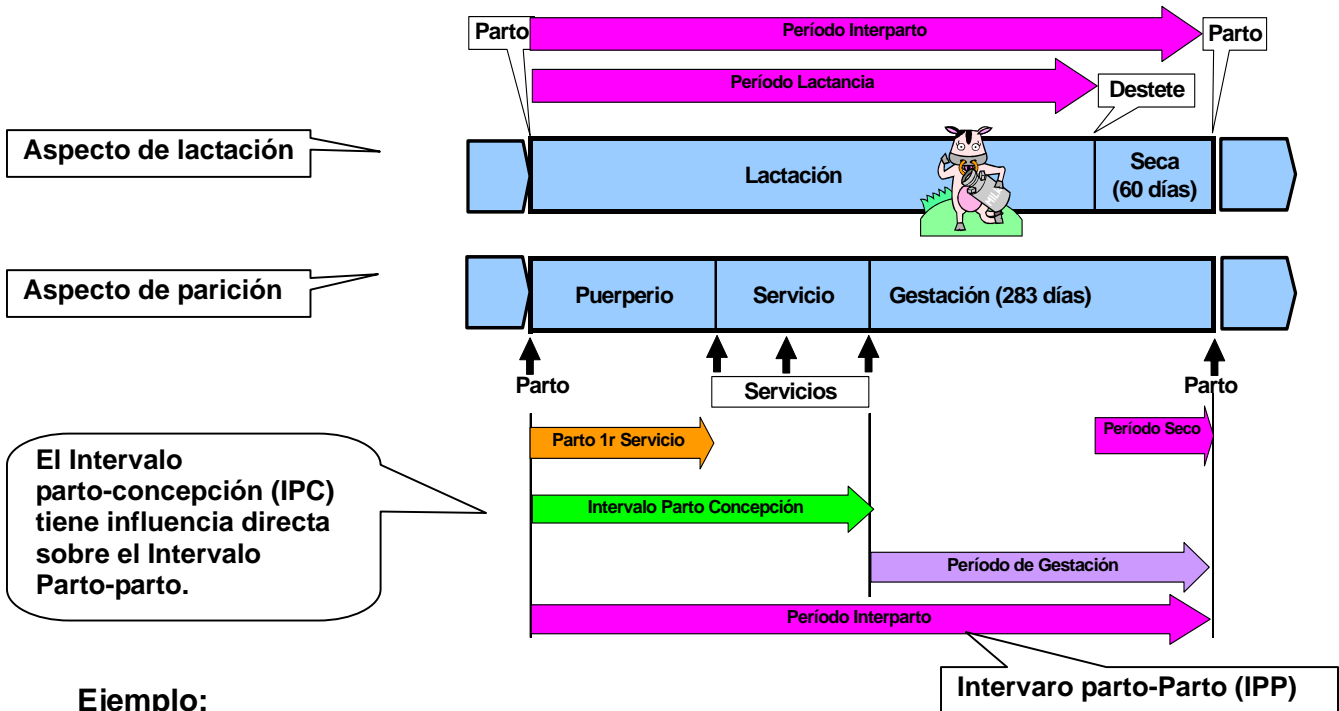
Parto
Período Interparto
Parto
Período Lactancia
Destete

Aspecto de lactación

Lactación
Seca (60 días)

Aspecto de parición

Puerperio
Servicio
Gestación (283 días)

Parto
Servicios
Parto

Parto 1r Servicio
Período Seco

El Intervalo parto-concepción (IPC) tiene influencia directa sobre el Intervalo Parto-parto.

Intervalo Parto Concepción
Período de Gestación
Período Interparto

Intervaro parto-Parto (IPP)

Ejemplo: